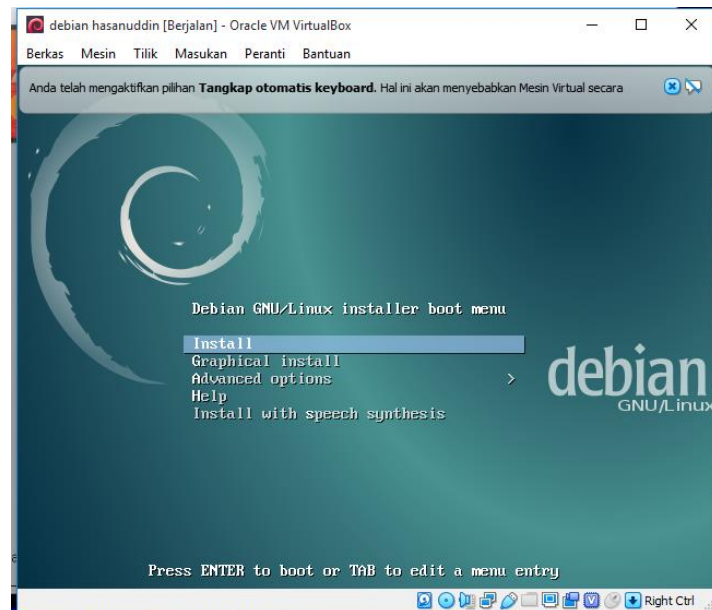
debian hasanuddin [Berjalan] - Oracle VM VirtualBox

Berkas Mesin Tilik Masukan Peranti Bantuan

Anda telah mengaktifkan pilihan **Tangkap otomatis keyboard**. Hal ini akan menyebabkan Mesin Virtual secara

Debian GNU/Linux installer boot menu

Install
Graphical install
Advanced options >
Help
Install with speech synthesis

debian
GNU/Linux

Press ENTER to boot or TAB to edit a menu entry

Right Ctrl